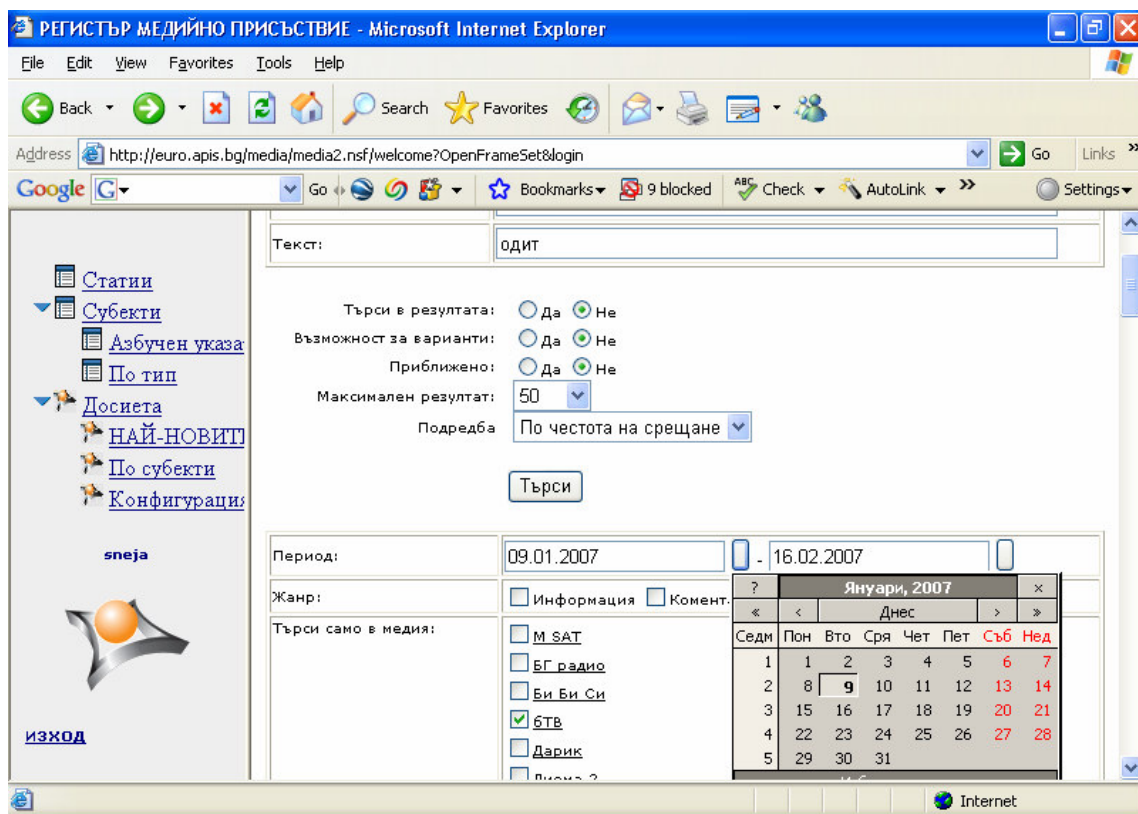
РЕГИСТЪР МЕДИЙНО ПРИСЪСТВИЕ - Microsoft Internet Explorer

File Edit View Favorites Tools Help

Back Search Favorites

Address http://euro.apis.bg/media/media2.nsf/welcome?OpenFrameSet&login Go Links

Google G Go Bookmarks 9 blocked Check AutoLink Settings

Статии
Субекти
Азбучен указа
По тип
Досиета
НАЙ-НОВИТ
По субекти
Конфигурация

sneja

изход

Текст: одит

Търси в резултата: Да Не
Възможност за варианти: Да Не
Приблизително: Да Не
Максимален резултат: 50
Подредба По честота на срещане

Търси

Период: 09.01.2007 - 16.02.2007

Жанр: Информация Комент

Търси само в медия:
M SAT
БГ радио
Би Би Си
бТВ
Дарик
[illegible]

| ? | Януари, 2007 | | | | | | × |
|---|---|---|---|---|---|---|---|
| « | ‹ | Днес | | | | › | » |
| Седм | Пон | Вто | Сря | Чет | Пет | Съб | Нед |
| 1 | 1 | 2 | 3 | 4 | 5 | 6 | 7 |
| 2 | 8 | 9 | 10 | 11 | 12 | 13 | 14 |
| 3 | 15 | 16 | 17 | 18 | 19 | 20 | 21 |
| 4 | 22 | 23 | 24 | 25 | 26 | 27 | 28 |
| 5 | 29 | 30 | 31 | | | | |

Internet